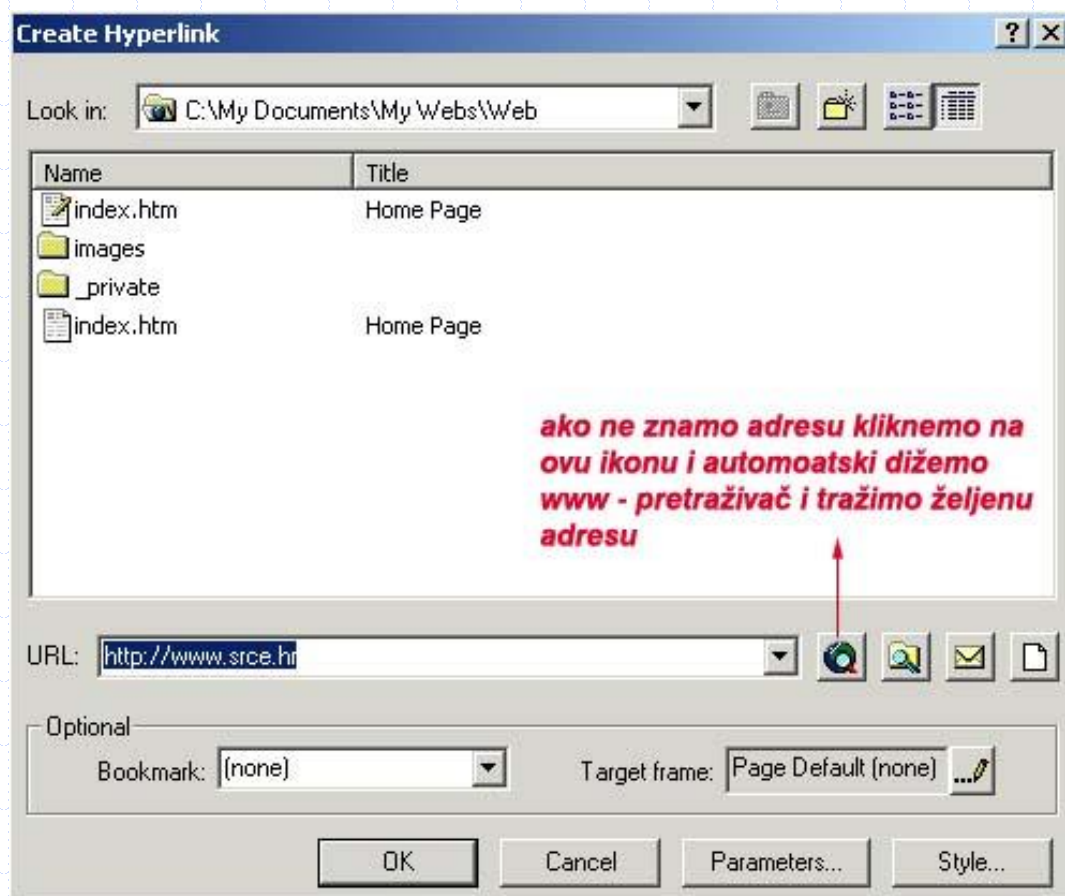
Create Hyperlink

? X

Look in: C:\My Documents\My Webs\Web

| Name | Title |
|---|---|
| index.htm | Home Page |
| images | |
| _private | |
| index.htm | Home Page |

ako ne znamo adresu kliknemo na ovu ikonu i automoatski dižemo www - pretraživač i tražimo željenu adresu

URL: http://www.srce.hr

Optional

Bookmark: (none)

Target frame: Page Default (none)

OK

Cancel

Parameters...

Style...